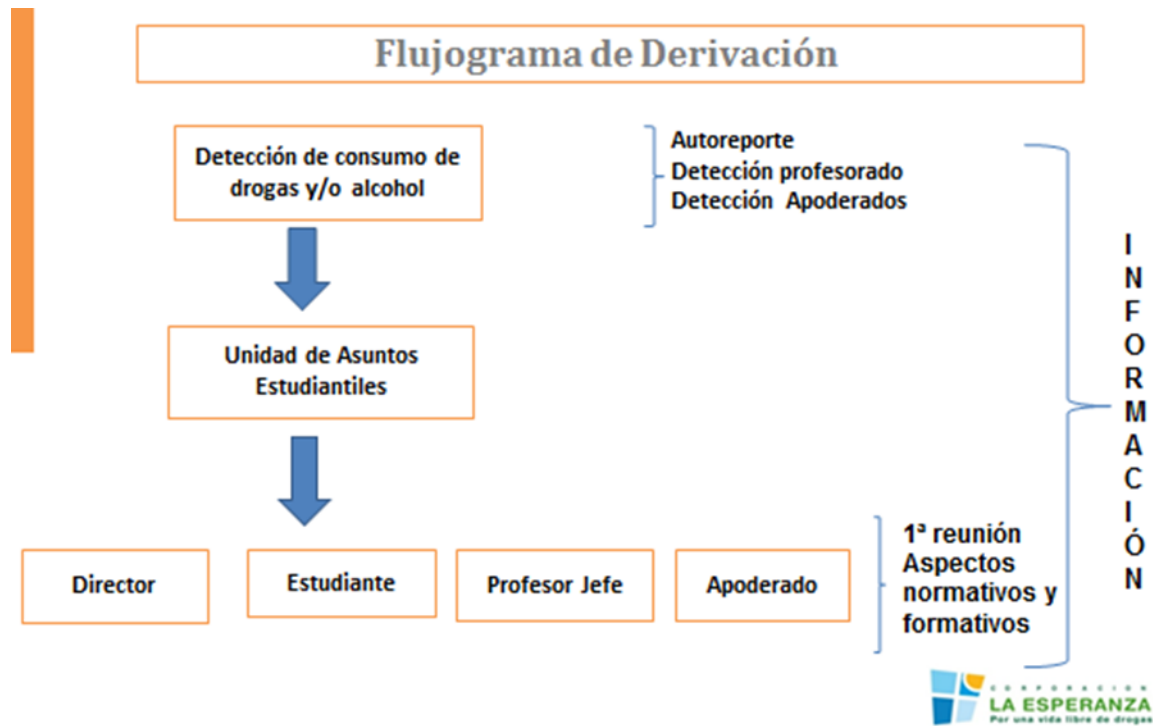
Flujograma de Derivación

Detección de consumo de drogas y/o alcohol

Autoreporte
Detección profesorado
Detección Apoderados

Unidad de Asuntos Estudiantiles

I N F O R M A C I Ó N

Director

Estudiante

Profesor Jefe

Apoderado

1ª reunión
Aspectos normativos y formativos

CORPORACION
LA ESPERANZA
Por una vida libre de drogas